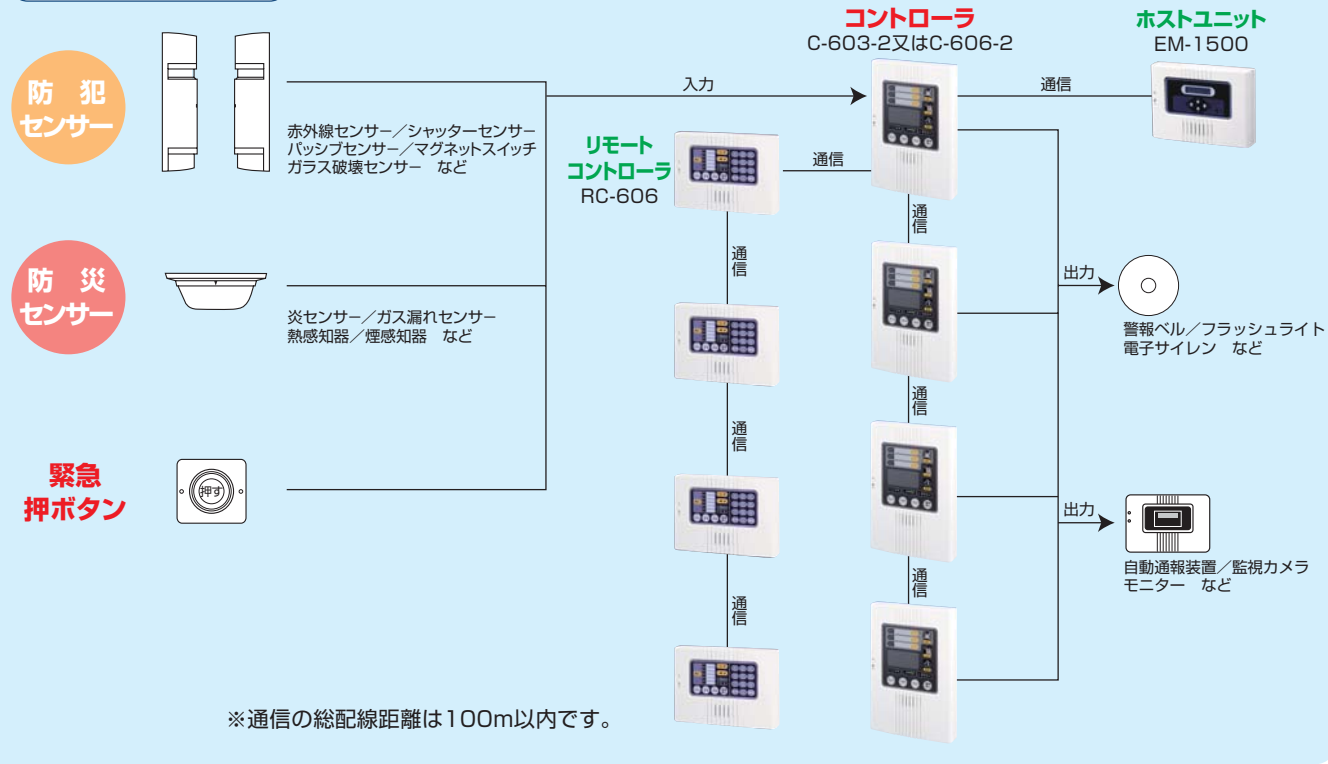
防犯センサー

赤外線センサー／シャッターセンサー
パッシブセンサー／マグネットスイッチ
ガラス破壊センサー　など

防災センサー

炎センサー／ガス漏れセンサー
熱感知器／煙感知器　など

緊急押ボタン

押す

入力

コントローラ
C-603-2又はC-606-2

ホストユニット
EM-1500

通信

リモートコントローラ
RC-606

通信

通信

通信

通信

通信

通信

通信

出力

警報ベル／フラッシュライト
電子サイレン　など

出力

自動通報装置／監視カメラ
モニター　など

※通信の総配線距離は100m以内です。